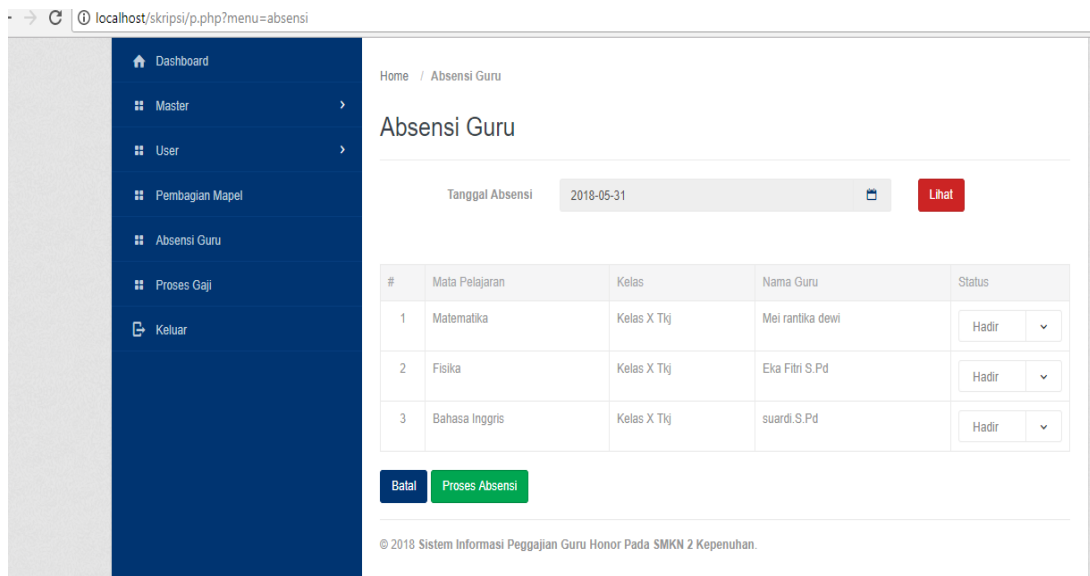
localhost/skripsi/p.php?menu=absensi

Dashboard
Master
User
Pembagian Mapel
Absensi Guru
Proses Gaji
Keluar

Home / Absensi Guru

Absensi Guru

Tanggal Absensi 2018-05-31 Lihat

| # | Mata Pelajaran | Kelas | Nama Guru | Status |
|---|---|---|---|---|
| 1 | Matematika | Kelas X Tkj | Mei rantika dewi | Hadir |
| 2 | Fisika | Kelas X Tkj | Eka Fitri S.Pd | Hadir |
| 3 | Bahasa Inggris | Kelas X Tkj | suardi.S.Pd | Hadir |

Batal Proses Absensi

© 2018 Sistem Informasi Peggajian Guru Honor Pada SMKN 2 Kepenuhan.